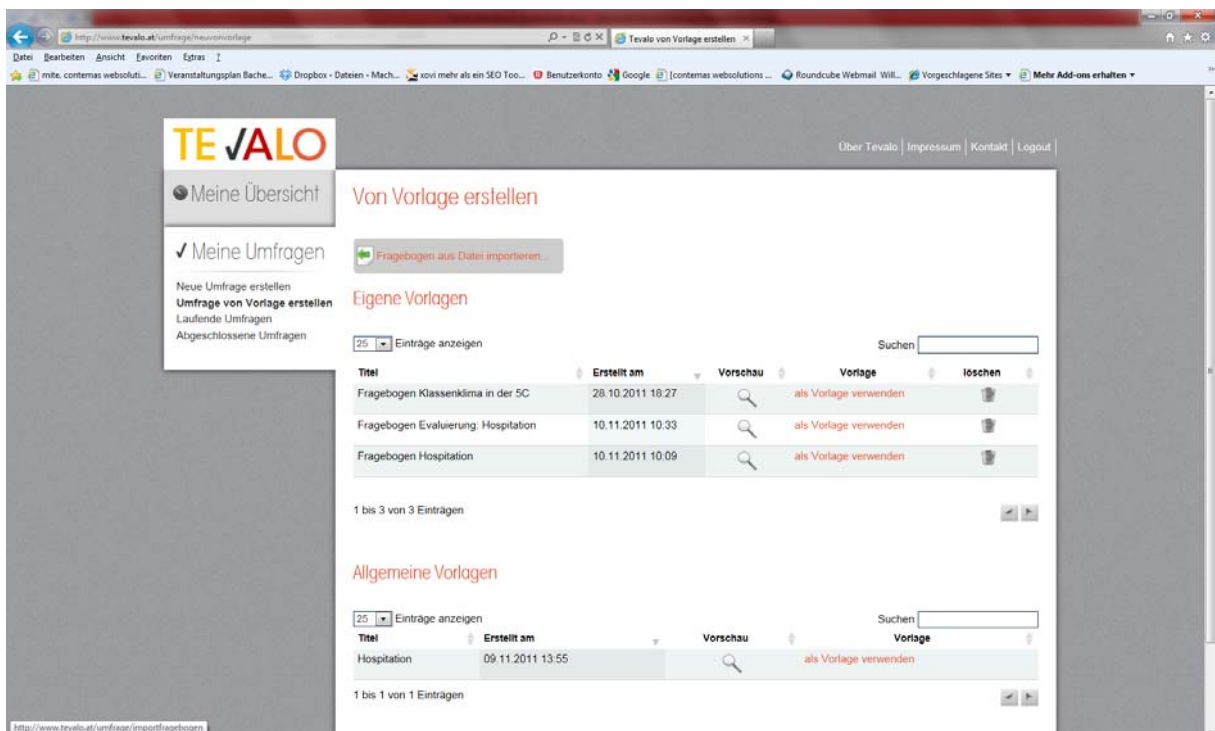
http://www.tevalo.at/umfrage/neuvonvorlage

Tevalo von Vorlage erstellen ×

Datei Bearbeiten Ansicht Favoriten Extras ?

mite. contemas websoluti... Veranstaltungsplan Bache... Dropbox - Dateien - Mach... xovi mehr als ein SEO Too... Benutzerkonto Google [contemas websolutions ... Roundcube Webmail Will... Vorgeschlagene Sites ▾ Mehr Add-ons erhalten ▾

TE VALO

Über Tevalo | Impressum | Kontakt | Logout

Meine Übersicht

✓ Meine Umfragen

Neue Umfrage erstellen
Umfrage von Vorlage erstellen
Laufende Umfragen
Abgeschlossene Umfragen

Von Vorlage erstellen

Fragebogen aus Datei importieren...

Eigene Vorlagen

25 Einträge anzeigen

Suchen

| Titel | Erstellt am | Vorschau | Vorlage | löschen |
|---|---|---|---|---|
| Fragebogen Klassenklima in der 5C | 28.10.2011 18:27 | | als Vorlage verwenden | |
| Fragebogen Evaluierung: Hospitation | 10.11.2011 10:33 | | als Vorlage verwenden | |
| Fragebogen Hospitation | 10.11.2011 10:09 | | als Vorlage verwenden | |

1 bis 3 von 3 Einträgen

Allgemeine Vorlagen

25 Einträge anzeigen

Suchen

| Titel | Erstellt am | Vorschau | Vorlage |
|---|---|---|---|
| Hospitation | 09.11.2011 13:55 | | als Vorlage verwenden |

1 bis 1 von 1 Einträgen

http://www.tevalo.at/umfrage/importfragebogen